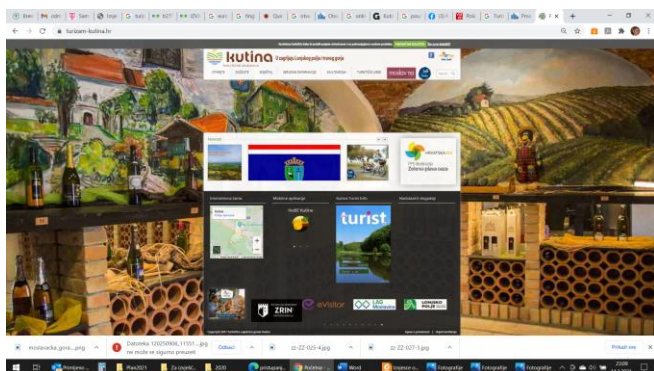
turizam-kutina.hr

kutina

U srcu Lonjskog polja i Moslavačke gore

turist

ZRIN

eVisitor

LAG Moslavina

LONJSKO POLJE

Zeleno plava oaza

moslavacka_gora....png

Datoteka 120250806_11551....jpg ne može se sigurno preuzeti

Odbaci

zz-Z27-025-4.jpg

zz-Z27-027-3.jpg

Prikaži sve

Word

Fotografije

Fotografije

Fotografije